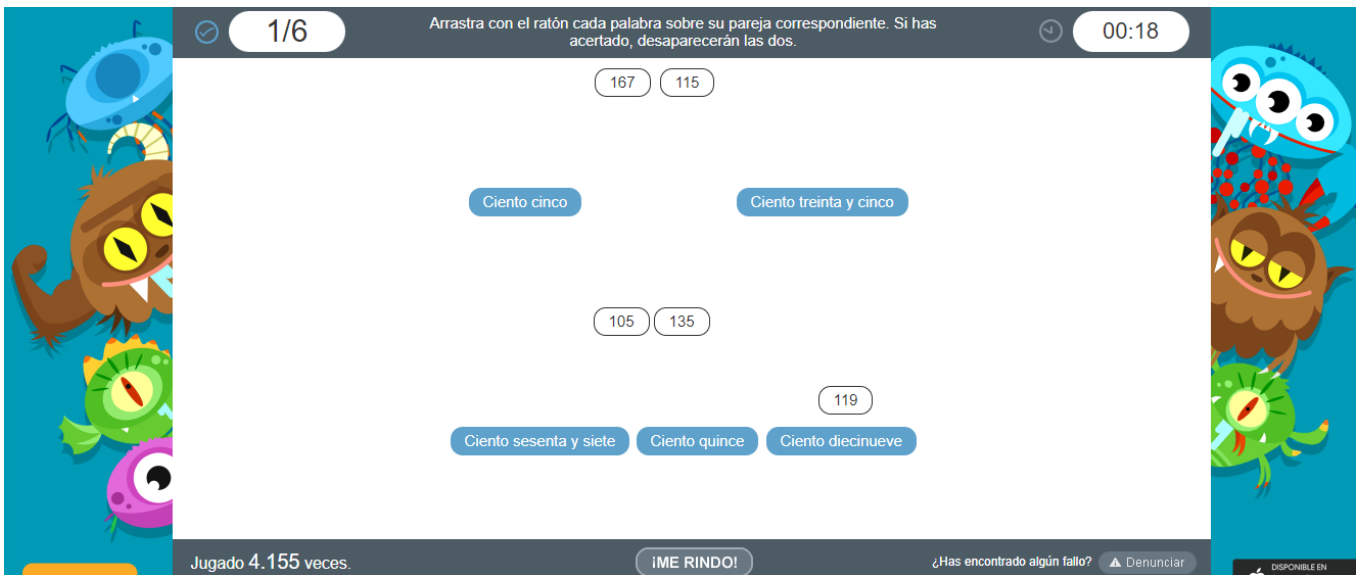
1/6

Arrastra con el ratón cada palabra sobre su pareja correspondiente. Si has acertado, desaparecerán las dos.

00:18

167 115

Ciento cinco

Ciento treinta y cinco

105 135

119

Ciento sesenta y siete

Ciento quince

Ciento diecinueve

Jugado 4.155 veces.

¡ME RINDO!

¿Has encontrado algún fallo? Denunciar

DISPONIBLE EN